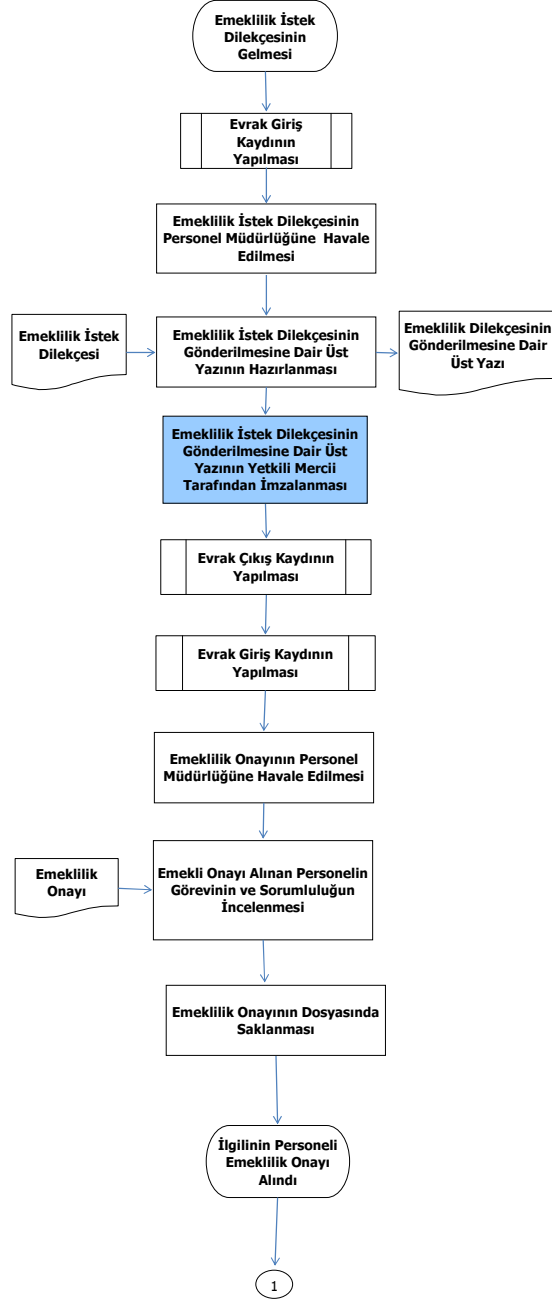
Emeklilik İstek Dilekçesinin Gelmesi

Evrak Giriş Kaydının Yapılması

Emeklilik İstek Dilekçesinin Personel Müdürlüğüne Havale Edilmesi

Emeklilik İstek Dilekçesi

Emeklilik İstek Dilekçesinin Gönderilmesine Dair Üst Yazının Hazırlanması

Emeklilik Dilekçesinin Gönderilmesine Dair Üst Yazı

Emeklilik İstek Dilekçesinin Gönderilmesine Dair Üst Yazının Yetkili Mercii Tarafından İmzalanması

Evrak Çıkış Kaydının Yapılması

Evrak Giriş Kaydının Yapılması

Emeklilik Onayının Personel Müdürlüğüne Havale Edilmesi

Emeklilik Onayı

Emekli Onayı Alınan Personelin Görevinin ve Sorumluluğun İncelenmesi

Emeklilik Onayının Dosyasında Saklanması

İlgilinin Personeli Emeklilik Onayı Alındı

1